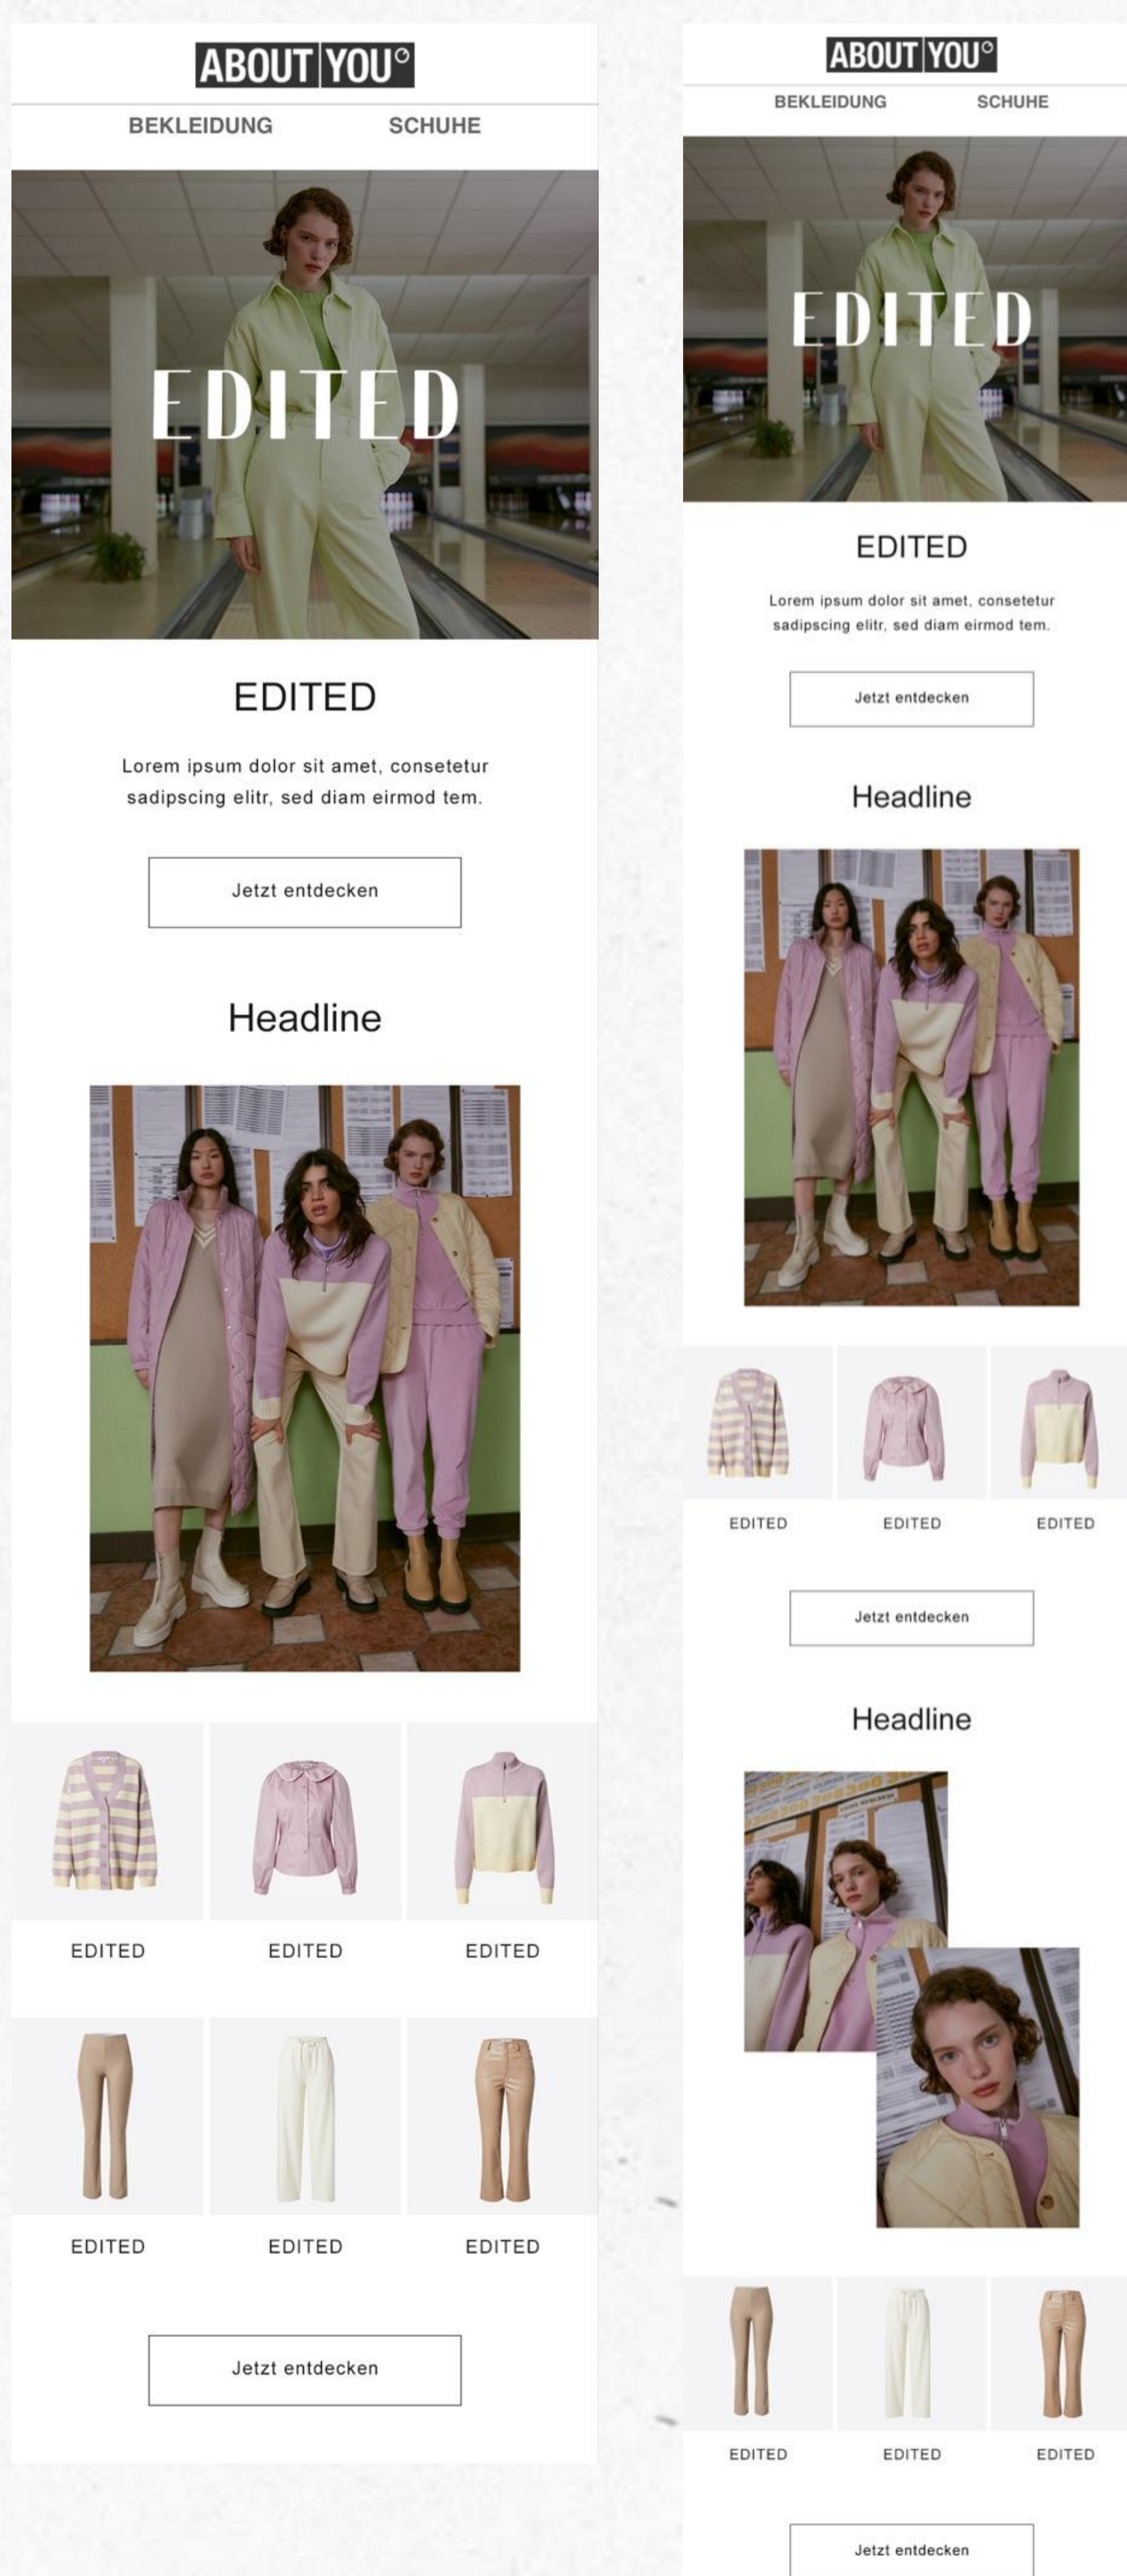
ABOUT YOU°

BEKLEIDUNG SCHUHE

EDITED

EDITED

Lorem ipsum dolor sit amet, consetetur sadipscing elitr, sed diam eirmod tem.

Jetzt entdecken

Headline

EDITED EDITED EDITED

EDITED EDITED EDITED

Jetzt entdecken

ABOUT YOU°

BEKLEIDUNG SCHUHE

EDITED

EDITED

Lorem ipsum dolor sit amet, consetetur sadipscing elitr, sed diam eirmod tem.

Jetzt entdecken

Headline

EDITED EDITED EDITED

Jetzt entdecken

Headline

EDITED EDITED EDITED

Jetzt entdecken